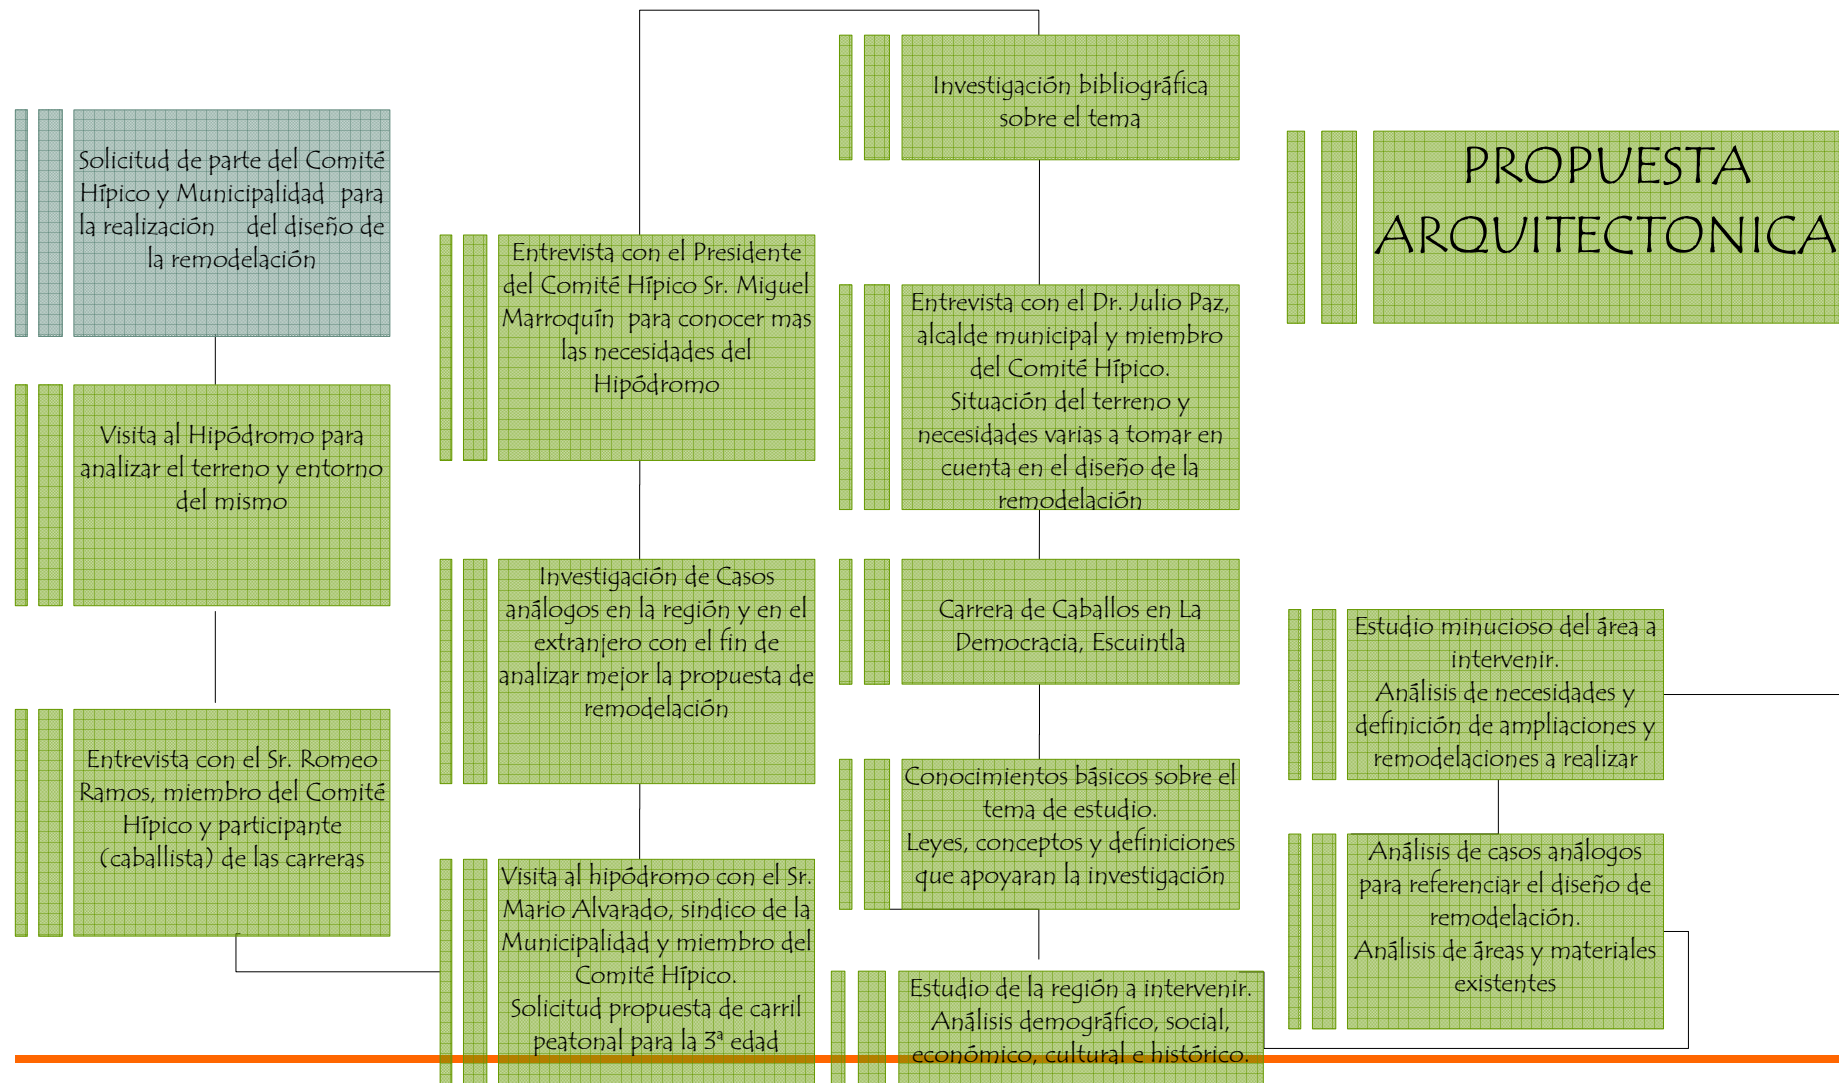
Solicitud de parte del Comité Hípico y Municipalidad para la realización del diseño de la remodelación

Visita al Hipódromo para analizar el terreno y entorno del mismo

Entrevista con el Sr. Romeo Ramos, miembro del Comité Hípico y participante (caballista) de las carreras

Entrevista con el Presidente del Comité Hípico Sr. Miguel Marroquín para conocer mas las necesidades del Hipódromo

Investigación de Casos análogos en la región y en el extranjero con el fin de analizar mejor la propuesta de remodelación

Visita al hipódromo con el Sr. Mario Alvarado, sindico de la Municipalidad y miembro del Comité Hípico.
Solicitud propuesta de carril peatonal para la 3ª edad

Investigación bibliográfica sobre el tema

Entrevista con el Dr. Julio Paz, alcalde municipal y miembro del Comité Hípico.
Situación del terreno y necesidades varias a tomar en cuenta en el diseño de la remodelación

Carrera de Caballos en La Democracia, Escuintla

Conocimientos básicos sobre el tema de estudio.
Leyes, conceptos y definiciones que apoyaran la investigación

Estudio de la región a intervenir.
Análisis demográfico, social, económico, cultural e histórico.

PROPUESTA ARQUITECTONICA

Estudio minucioso del área a intervenir.
Análisis de necesidades y definición de ampliaciones y remodelaciones a realizar

Análisis de casos análogos para referenciar el diseño de remodelación.
Análisis de áreas y materiales existentes